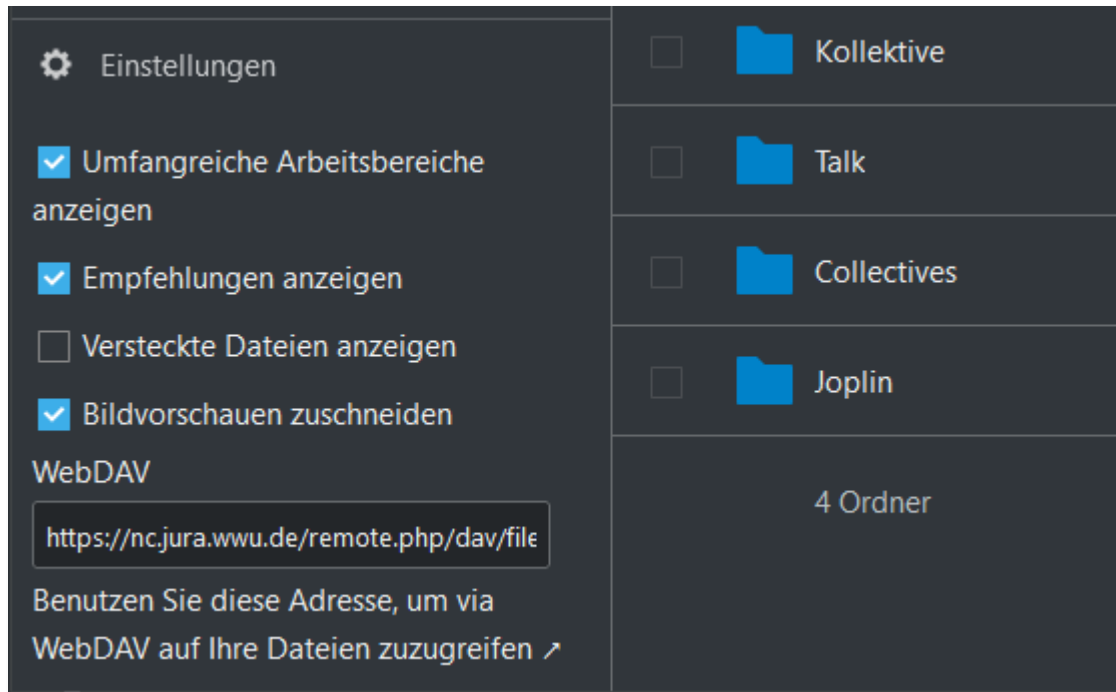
Einstellungen

Umfangreiche Arbeitsbereiche anzeigen

Empfehlungen anzeigen

Versteckte Dateien anzeigen

Bildvorschauen zuschneiden

WebDAV

https://nc.jura.wwu.de/remote.php/dav/file

Benutzen Sie diese Adresse, um via WebDAV auf Ihre Dateien zuzugreifen ↗

Kollektive

Talk

Collectives

Joplin

4 Ordner